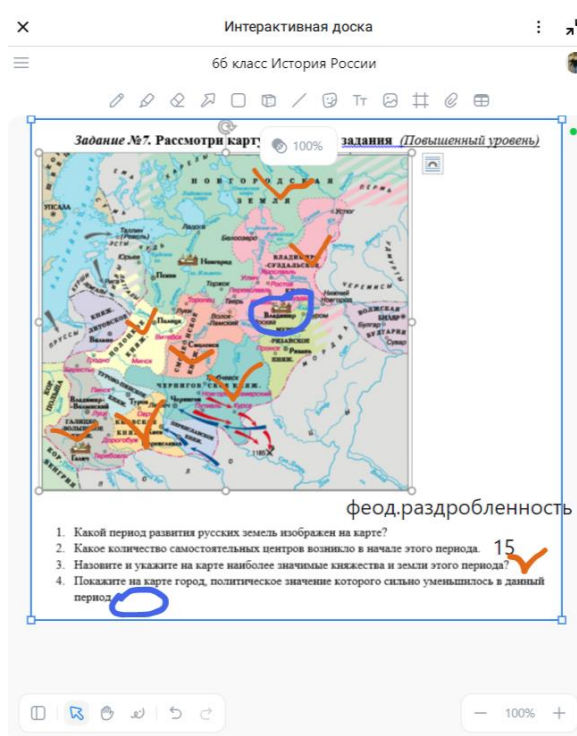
Интерактивная доска

6б класс История России

Задание №7. Рассмотри карту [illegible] задания (Повышенный уровень)

100%

НОВГОРОДСКАЯ ЗЕМЛЯ

ВЛАДИМИРО-СУЗДАЛЬСКОЕ

Новгород

Владимир

РЯЗАНСКОЕ

ЧЕРНИГОВСКОЕ КНЖ.

Киев

Смоленск

Полоцк

Минск

Галич

Рязань

Муром

Устюг

Белоозеро

Тверь

Москва

Волга

Сура

Переяславль

Курск

Чернигов

Торжок

Псков

Ростов

Ярославль

Кострома

Турово

1185

феод.раздробленность

1. Какой период развития русских земель изображен на карте?
2. Какое количество самостоятельных центров возникло в начале этого периода. 15
3. Назовите и укажите на карте наиболее значимые княжества и земли этого периода?
4. Покажите на карте город, политическое значение которого сильно уменьшилось в данный период.

100%